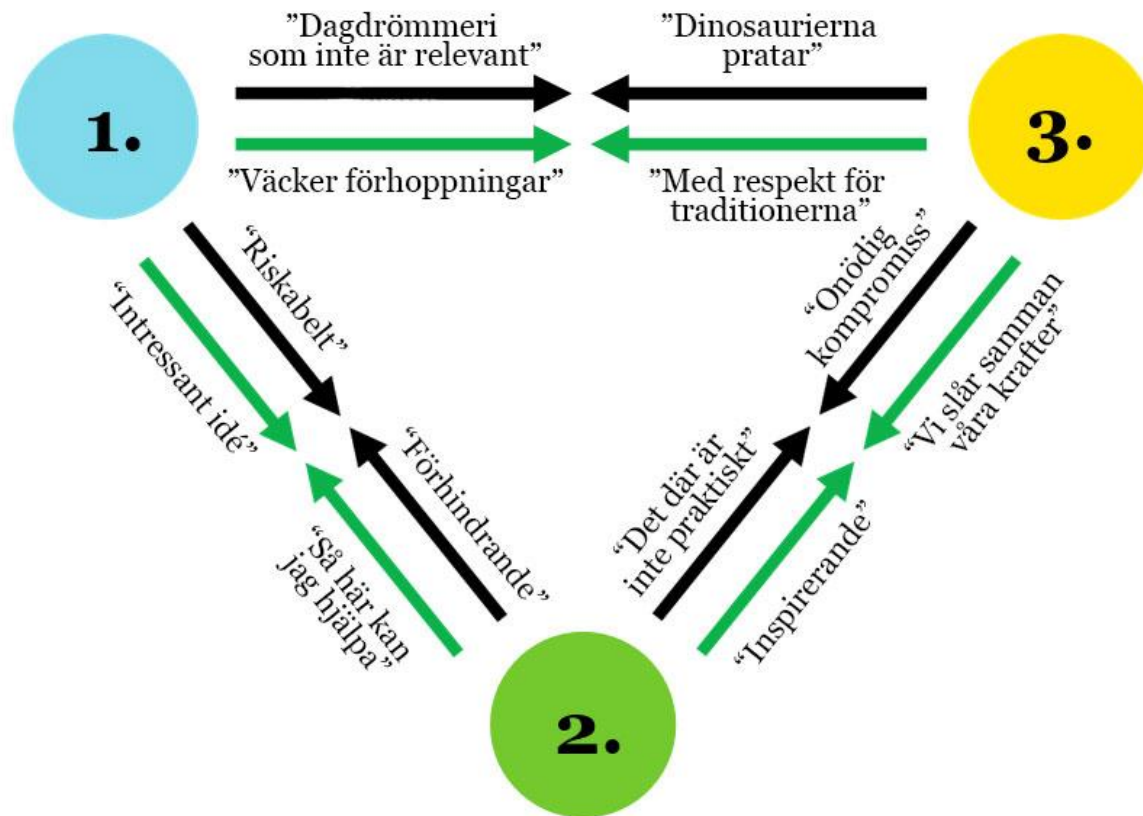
1.

"Dagdrömmeri som inte är relevant"

"Väcker förhoppningar"

"Dinosaurierna pratar"

"Med respekt för traditionerna"

3.

"Riskabelt"

"Intressant idé"

"Förhindrande"

"Så här kan jag hjälpa"

"Onödig kompromiss"

"Vi slår samman våra krafter"

"Det där är inte praktiskt"

"Inspirerande"

2.